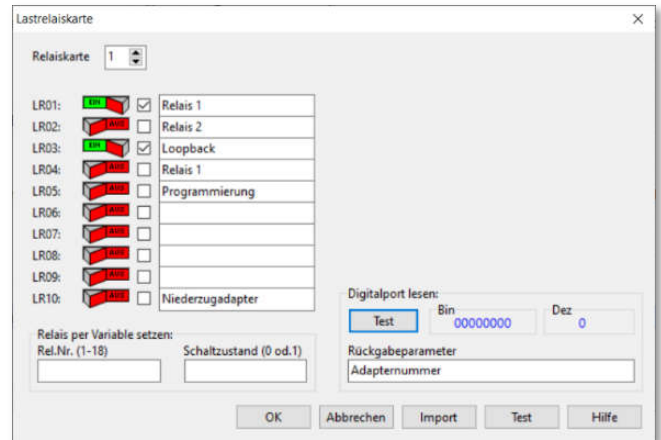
Lastrelaiskarte

Relaiskarte 1

LR01: EIN ☑ Relais 1
LR02: AUS ☐ Relais 2
LR03: EIN ☑ Loopback
LR04: AUS ☐ Relais 1
LR05: AUS ☐ Programmierung
LR06: AUS ☐
LR07: AUS ☐
LR08: AUS ☐
LR09: AUS ☐
LR10: AUS ☐ Niederzugadapter

Relais per Variable setzen:
Rel.Nr. (1-18)
Schaltzustand (0 od.1)

Digitalport lesen:
Test
Bin 00000000
Dez 0

Rückgabeparameter
Adapternummer

OK Abbrechen Import Test Hilfe